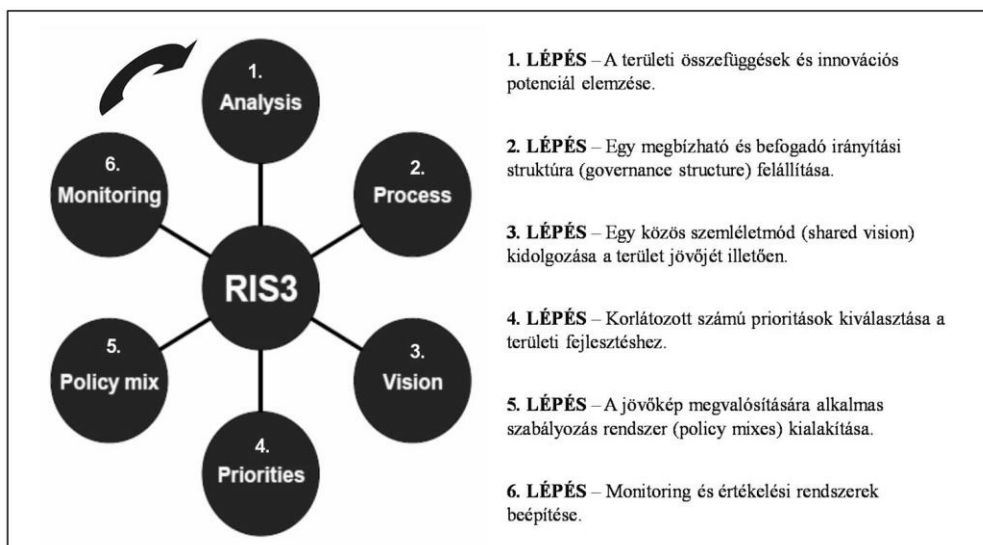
1. Analysis

2. Process

3. Vision

4. Priorities

5. Policy mix

6. Monitoring

RIS3

**1. LÉPÉS** – A területi összefüggések és innovációs potenciál elemzése.

**2. LÉPÉS** – Egy megbízható és befogadó irányítási struktúra (governance structure) felállítása.

**3. LÉPÉS** – Egy közös szemléletmód (shared vision) kidolgozása a terület jövőjét illetően.

**4. LÉPÉS** – Korlátozott számú prioritások kiválasztása a területi fejlesztéshez.

**5. LÉPÉS** – A jövőkép megvalósítására alkalmas szabályozás rendszer (policy mixes) kialakítása.

**6. LÉPÉS** – Monitoring és értékelési rendszerek beépítése.